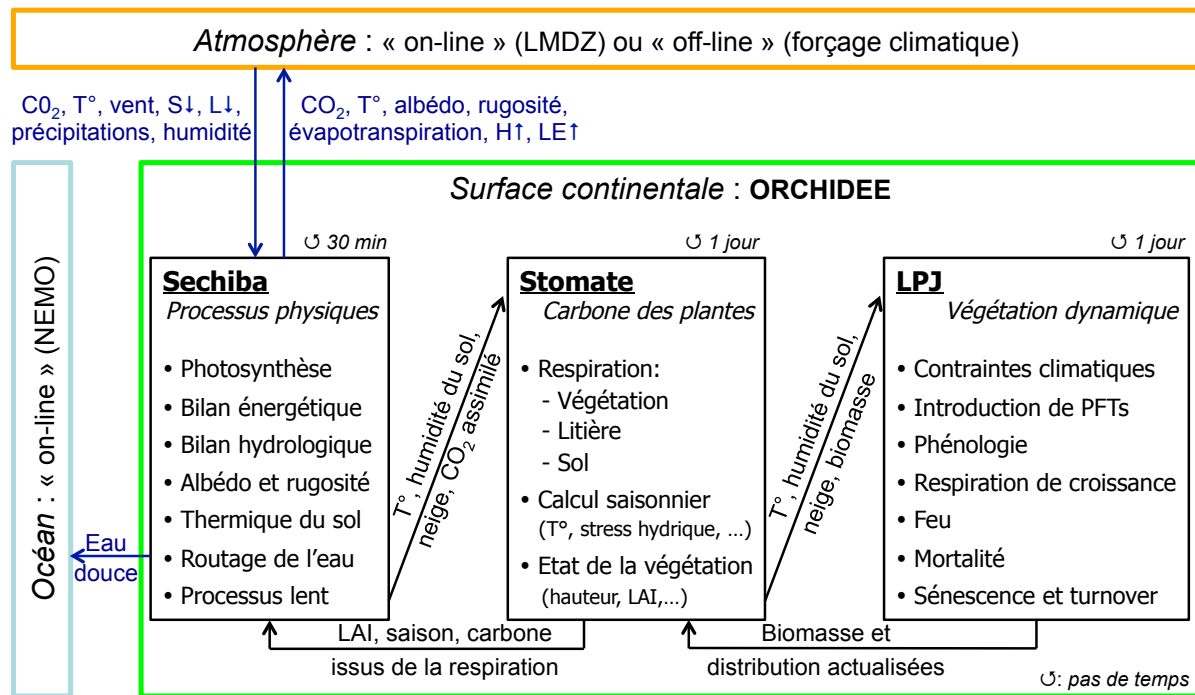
*Atmosphère* : « on-line » (LMDZ) ou « off-line » (forçage climatique)

$C0_2$, T°, vent, S↓, L↓, précipitations, humidité

$CO_2$, T°, albédo, rugosité, évapotranspiration, H↑, LE↑

*Océan* : « on-line » (NEMO)

*Surface continentale* : **ORCHIDEE**

↺ 30 min

**Sechiba**
*Processus physiques*
• Photosynthèse
• Bilan énergétique
• Bilan hydrologique
• Albédo et rugosité
• Thermique du sol
• Routage de l'eau
• Processus lent

Eau douce

T°, humidité du sol, neige, $CO_2$ assimilé

↺ 1 jour

**Stomate**
*Carbone des plantes*
• Respiration:
- Végétation
- Litière
- Sol
• Calcul saisonnier (T°, stress hydrique, …)
• Etat de la végétation (hauteur, LAI,…)

T°, humidité du sol, neige, biomasse

↺ 1 jour

**LPJ**
*Végétation dynamique*
• Contraintes climatiques
• Introduction de PFTs
• Phénologie
• Respiration de croissance
• Feu
• Mortalité
• Sénescence et turnover

LAI, saison, carbone issus de la respiration

Biomasse et distribution actualisées

↺: *pas de temps*